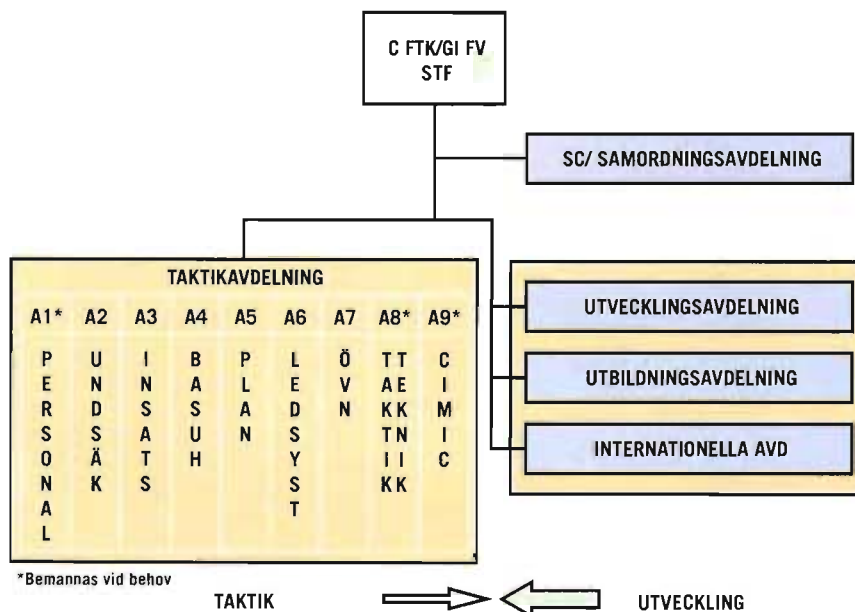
C FTK/GI FV
STF

SC/ SAMORDNINGSAVDELNING

TAKTIKAVDELNING

| A1* | A2 | A3 | A4 | A5 | A6 | A7 | A8* | A9* |
|---|---|---|---|---|---|---|---|---|
| PERSONAL | UNDSÄK | INSATS | BASUH | PLAN | LEDSYST | ÖVN | TAKTIK TEKNIK | CIMIC |

UTVECKLINGSAVDELNING

UTBILDNINGSAVDELNING

INTERNATIONELLA AVD

*Bemannas vid behov

TAKTIK

UTVECKLING